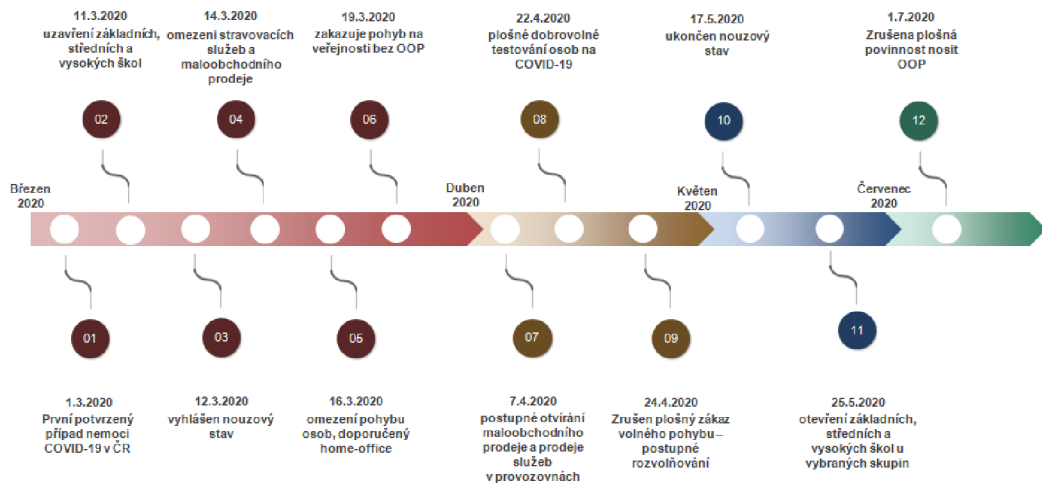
11.3.2020
uzavření základních, středních a vysokých škol

02

14.3.2020
omezení stravovacích služeb a maloobchodního prodeje

04

19.3.2020
zakazuje pohyb na veřejnosti bez OOP

06

22.4.2020
plošné dobrovolné testování osob na COVID-19

08

17.5.2020
ukončen nouzový stav

10

1.7.2020
Zrušena plošná povinnost nosit OOP

12

Březen 2020

Duben 2020

Květen 2020

Červenec 2020

01

1.3.2020
První potvrzený případ nemoci COVID-19 v ČR

03

12.3.2020
vyhlášen nouzový stav

05

16.3.2020
omezení pohybu osob, doporučený home-office

07

7.4.2020
postupné otvírání maloobchodního prodeje a prodeje služeb v provozovnách

09

24.4.2020
Zrušen plošný zákaz volného pohybu – postupné rozvolňování

11

25.5.2020
otevření základních, středních a vysokých škol u vybraných skupin